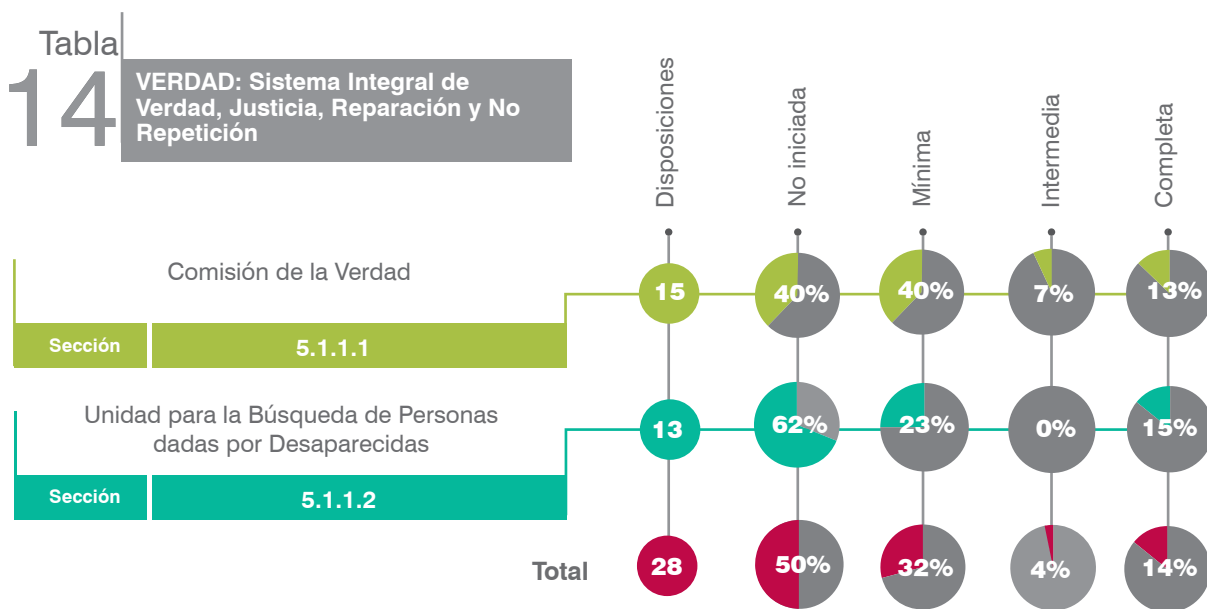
Tabla 14

VERDAD: Sistema Integral de Verdad, Justicia, Reparación y No Repetición

| | Disposiciones | No iniciada | Mínima | Intermedia | Completa |
|---|---|---|---|---|---|
| Comisión de la Verdad — Sección 5.1.1.1 | 15 | 40% | 40% | 7% | 13% |
| Unidad para la Búsqueda de Personas dadas por Desaparecidas — Sección 5.1.1.2 | 13 | 62% | 23% | 0% | 15% |
| Total | 28 | 50% | 32% | 4% | 14% |